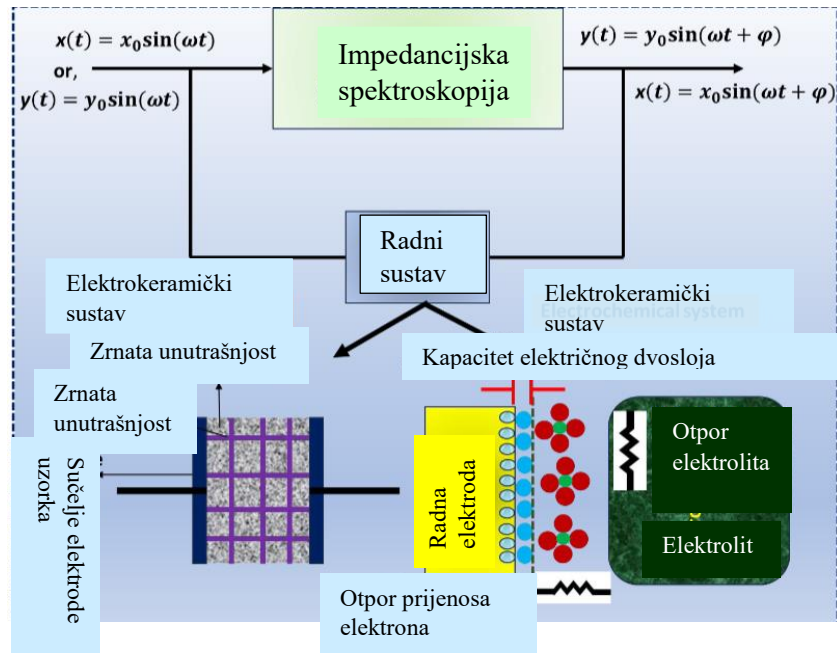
$x(t) = x_0\sin(\omega t)$
or,
$y(t) = y_0\sin(\omega t)$

Impedancijska spektroskopija

$y(t) = y_0\sin(\omega t + \varphi)$
$x(t) = x_0\sin(\omega t + \varphi)$

Radni sustav

Elektrokeramički sustav

Elektrokeramički sustav

Electrochemical system

Zrnata unutrašnjost

Kapacitet električnog dvosloja

Zrnata unutrašnjost

Sučelje elektrode uzorka

Radna elektroda

Otpor elektrolita

Elektrolit

Otpor prijenosa elektrona